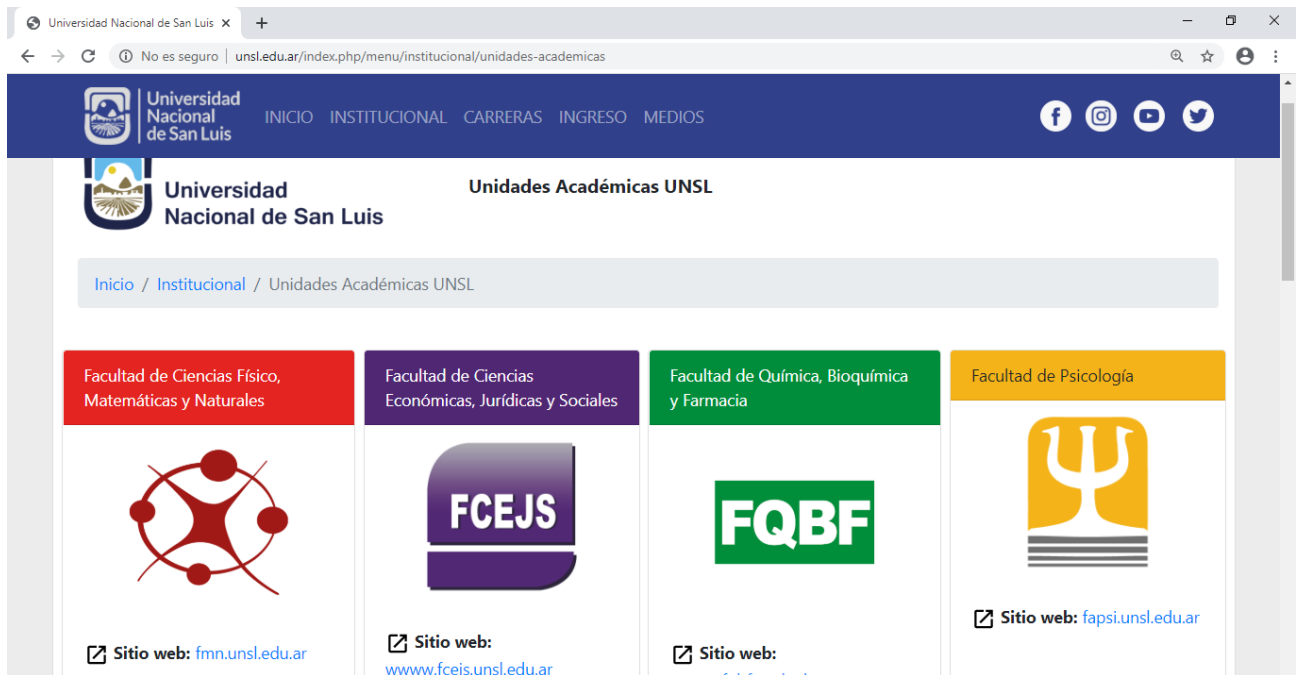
Universidad Nacional de San Luis ×

No es seguro | unsl.edu.ar/index.php/menu/institucional/unidades-academicas

Universidad Nacional de San Luis

INICIO INSTITUCIONAL CARRERAS INGRESO MEDIOS

Universidad Nacional de San Luis

Unidades Académicas UNSL

Inicio / Institucional / Unidades Académicas UNSL

Facultad de Ciencias Físico, Matemáticas y Naturales

Sitio web: fmn.unsl.edu.ar

Facultad de Ciencias Económicas, Jurídicas y Sociales

FCEJS

Sitio web: wwww.fceis.unsl.edu.ar

Facultad de Química, Bioquímica y Farmacia

FQBF

Sitio web: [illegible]

Facultad de Psicología

Sitio web: fapsi.unsl.edu.ar